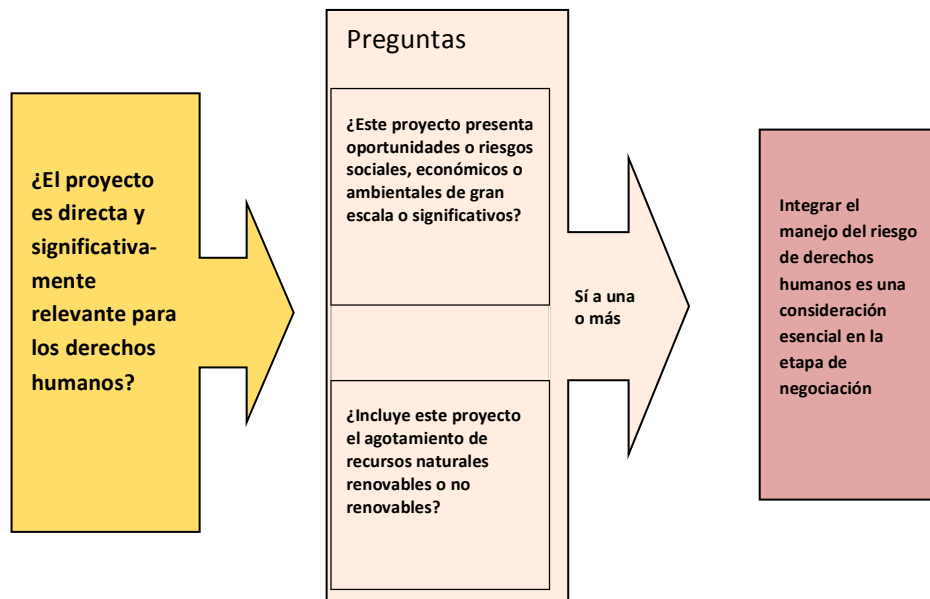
¿El proyecto es directa y significativamente relevante para los derechos humanos?

Preguntas

¿Este proyecto presenta oportunidades o riesgos sociales, económicos o ambientales de gran escala o significativos?

¿Incluye este proyecto el agotamiento de recursos naturales renovables o no renovables?

Sí a una o más

Integrar el manejo del riesgo de derechos humanos es una consideración esencial en la etapa de negociación